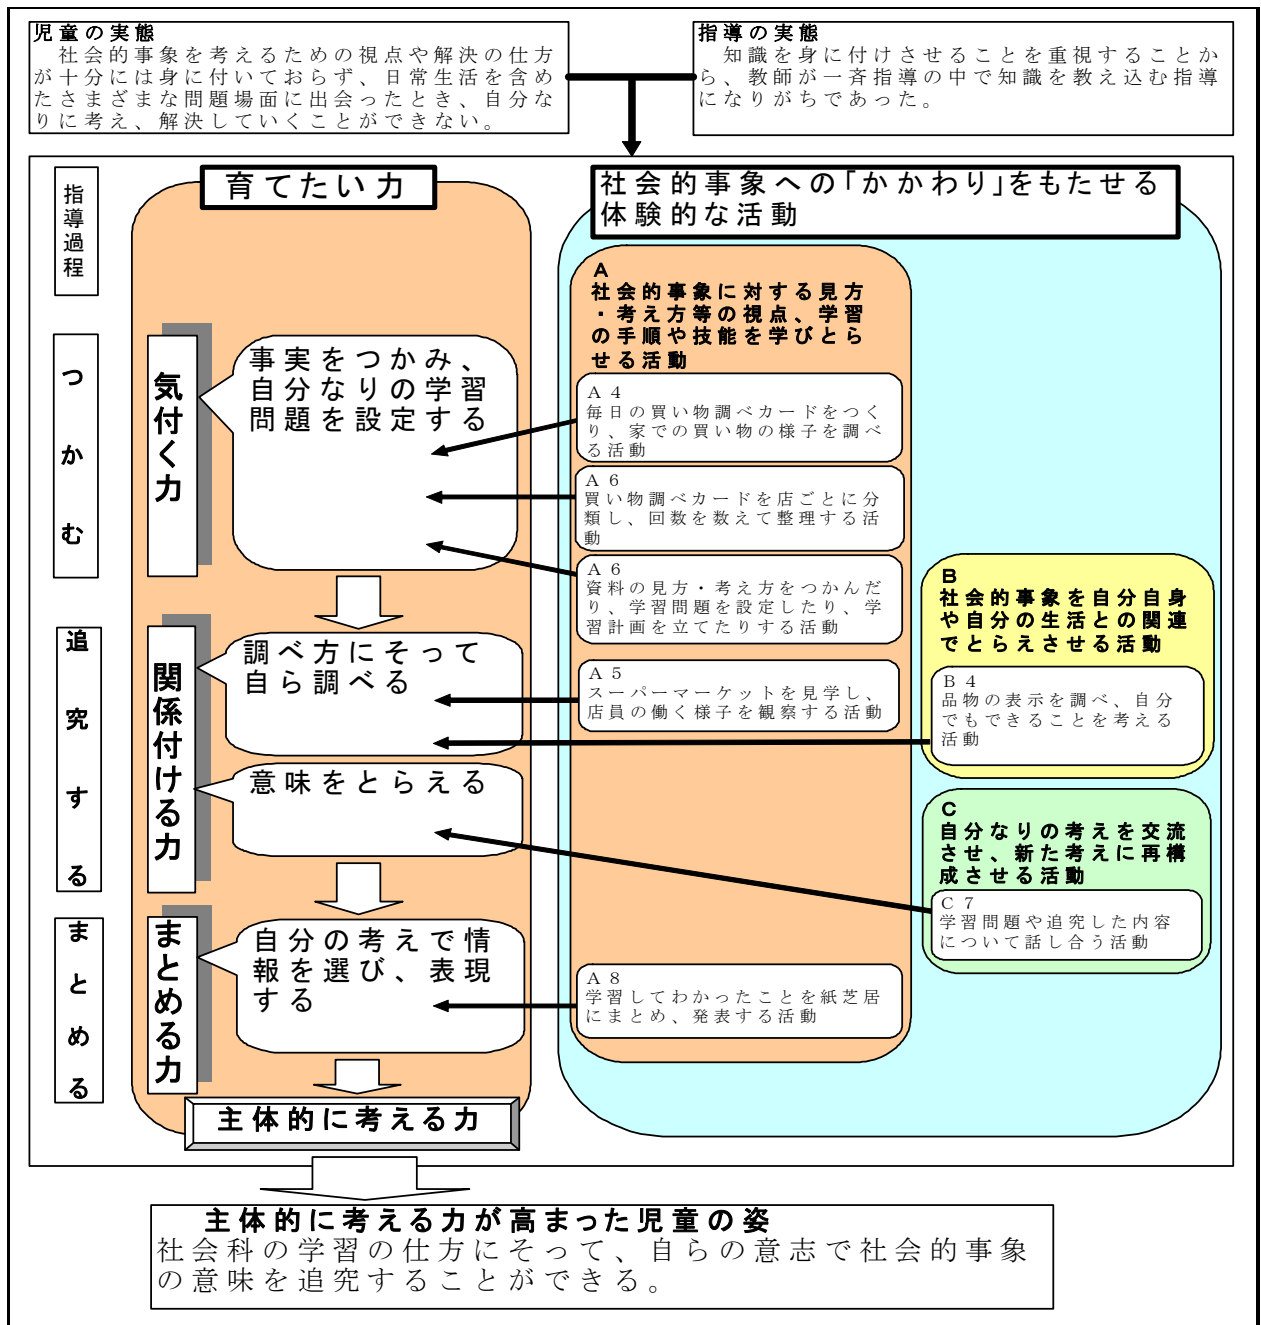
児童の実態
社会的事象を考えるための視点や解決の仕方が十分には身に付いておらず、日常生活を含めたさまざまな問題場面に出会ったとき、自分なりに考え、解決していくことができない。

指導の実態
知識を身に付けさせることを重視することから、教師が一斉指導の中で知識を教え込む指導になりがちであった。

指導過程

つかむ

追究する

まとめる

育てたい力

気付く力

事実をつかみ、自分なりの学習問題を設定する

関係付ける力

調べ方にそって自ら調べる

意味をとらえる

まとめる力

自分の考えで情報を選び、表現する

主体的に考える力

社会的事象への「かかわり」をもたせる体験的な活動

A
社会的事象に対する見方・考え方等の視点、学習の手順や技能を学びとらせる活動

A 4
毎日の買い物調べカードをつくり、家での買い物の様子を調べる活動

A 6
買い物調べカードを店ごとに分類し、回数を数えて整理する活動

A 6
資料の見方・考え方をつかんだり、学習問題を設定したり、学習計画を立てたりする活動

A 5
スーパーマーケットを見学し、店員の働く様子を観察する活動

A 8
学習してわかったことを紙芝居にまとめ、発表する活動

B
社会的事象を自分自身や自分の生活との関連でとらえさせる活動

B 4
品物の表示を調べ、自分でもできることを考える活動

C
自分なりの考えを交流させ、新たな考えに再構成させる活動

C 7
学習問題や追究した内容について話し合う活動

主体的に考える力が高まった児童の姿
社会科の学習の仕方にそって、自らの意志で社会的事象の意味を追究することができる。